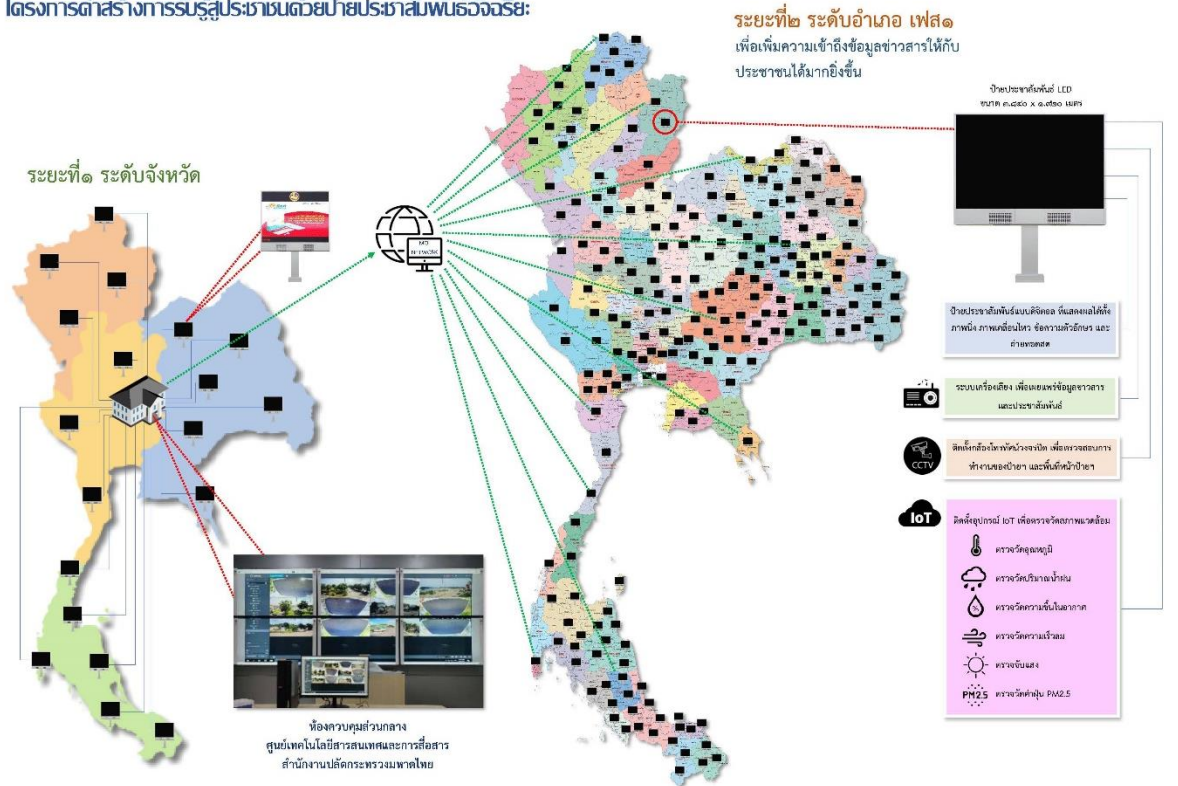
โครงการดำสร้างการรับรู้ประชาชนด้วยป้ายประชาสัมพันธ์อัจฉริยะ

ระยะที่๒ ระดับอำเภอ เฟส๑
เพื่อเพิ่มความเข้าถึงข้อมูลข่าวสารให้กับประชาชนได้มากยิ่งขึ้น

ป้ายประชาสัมพันธ์ LED
ขนาด ๓.๘๔๐ x ๑.๙๒๐ เมตร

ระยะที่๑ ระดับจังหวัด

MOI NETWORK

ป้ายประชาสัมพันธ์แบบดิจิตอล ที่แสดงผลได้ทั้งภาพนิ่ง ภาพเคลื่อนไหว ข้อความตัวอักษร และถ่ายทอดสด

ระบบเครื่องเสียง เพื่อเผยแพร่ข้อมูลข่าวสารและประชาสัมพันธ์

CCTV
ติดตั้งกล้องโทรทัศน์วงจรปิด เพื่อตรวจสอบการทำงานของป้ายฯ และพื้นที่หน้าป้ายฯ

IoT
ติดตั้งอุปกรณ์ IoT เพื่อตรวจวัดสภาพแวดล้อม
ตรวจวัดอุณหภูมิ
ตรวจวัดปริมาณน้ำฝน
ตรวจวัดความชื้นในอากาศ
ตรวจวัดความเร็วลม
ตรวจจับแสง
PM2.5 ตรวจวัดค่าฝุ่น PM2.5

ห้องควบคุมส่วนกลาง
ศูนย์เทคโนโลยีสารสนเทศและการสื่อสาร
สำนักงานปลัดกระทรวงมหาดไทย